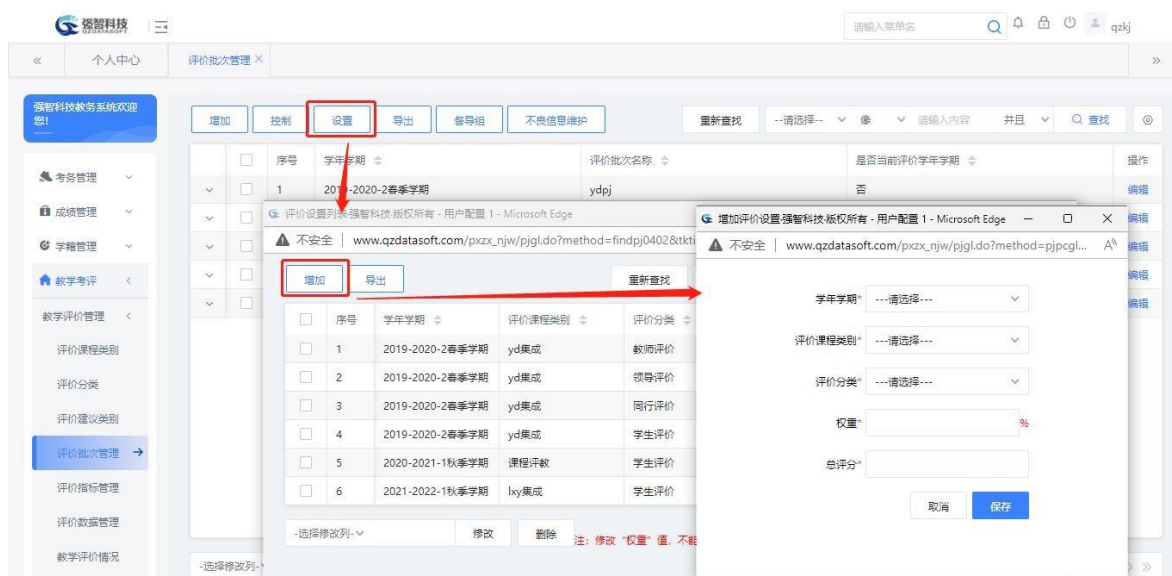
强智科技 QZDATASOFT

请输入菜单名 qzkj

« 个人中心 评价批次管理 × »

强智科技教务系统欢迎您!

考务管理
成绩管理
学籍管理
教学考评
教学评价管理
评价课程类别
评价分类
评价建议类别
评价批次管理
评价指标管理
评价数据管理
教学评价情况

增加 控制 设置 导出 督导组 不良信息维护 重新查找 --请选择-- 像 请输入内容 并且 查找

| | 序号 | 学年学期 | 评价批次名称 | 是否当前评价学年学期 | 操作 |
|---|---|---|---|---|---|
| | 1 | 2019-2020-2春季学期 | ydpj | 否 | 编辑 |
| | | | | | 编辑 |
| | | | | | 编辑 |
| | | | | | 编辑 |
| | | | | | 编辑 |

-选择修改列-

评价设置列表-强智科技-版权所有 - 用户配置 1 - Microsoft Edge
不安全 | www.qzdatasoft.com/pxzx_njw/pjgl.do?method=findpj0402&tkti

增加 导出 重新查找

| | 序号 | 学年学期 | 评价课程类别 | 评价分类 |
|---|---|---|---|---|
| | 1 | 2019-2020-2春季学期 | yd集成 | 教师评价 |
| | 2 | 2019-2020-2春季学期 | yd集成 | 领导评价 |
| | 3 | 2019-2020-2春季学期 | yd集成 | 同行评价 |
| | 4 | 2019-2020-2春季学期 | yd集成 | 学生评价 |
| | 5 | 2020-2021-1秋季学期 | 课程评教 | 学生评价 |
| | 6 | 2021-2022-1秋季学期 | lxy集成 | 学生评价 |

-选择修改列- 修改 删除 注: 修改"权重"值, 不能

增加评价设置-强智科技-版权所有 - 用户配置 1 - Microsoft Edge
不安全 | www.qzdatasoft.com/pxzx_njw/pjgl.do?method=pjpcgl...

学年学期* ---请选择---
评价课程类别* ---请选择---
评价分类* ---请选择---
权重* %
总评分*
取消 保存